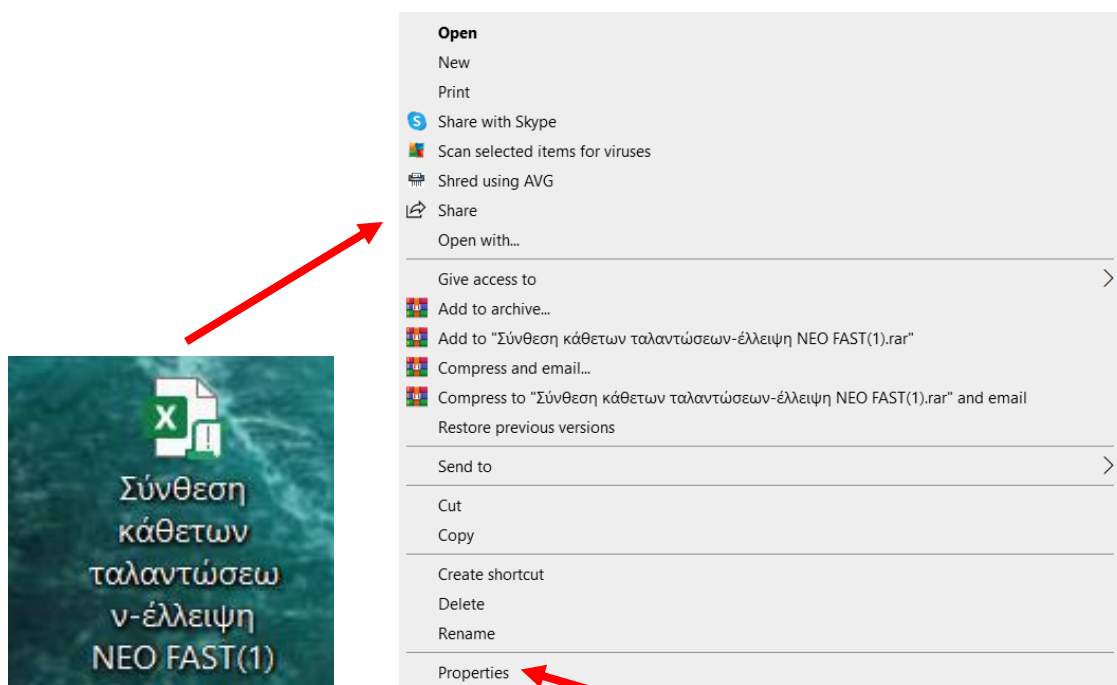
Open
New
Print
Share with Skype
Scan selected items for viruses
Shred using AVG
Share
Open with...
Give access to
Add to archive...
Add to "Σύνθεση κάθετων ταλαντώσεων-έλλειψη NEO FAST(1).rar"
Compress and email...
Compress to "Σύνθεση κάθετων ταλαντώσεων-έλλειψη NEO FAST(1).rar" and email
Restore previous versions
Send to
Cut
Copy
Create shortcut
Delete
Rename
Properties

X
Σύνθεση κάθετων ταλαντώσεω ν-έλλειψη NEO FAST(1)